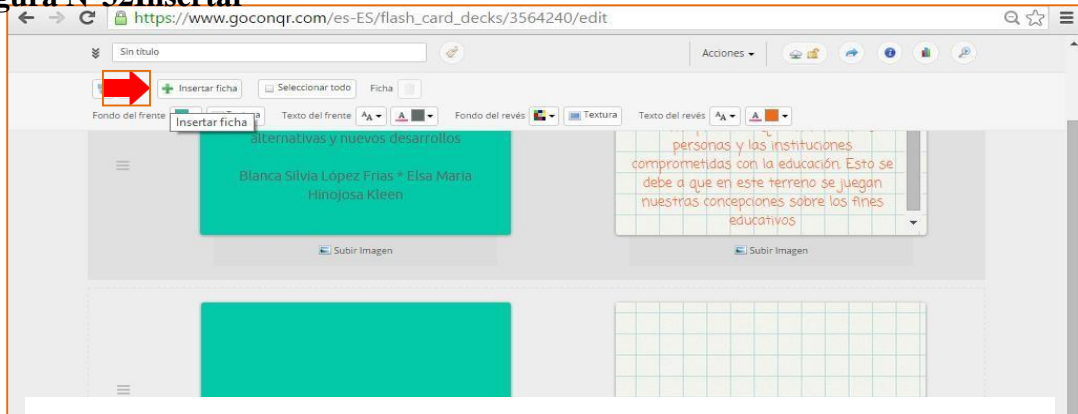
gura N°52Insertar

https://www.goconqr.com/es-ES/flash_card_decks/3564240/edit

Sin titulo

Acciones

Insertar ficha

Seleccionar todo

Ficha

Fondo del frente

Insertar ficha

Texto del frente

Fondo del revés

Textura

Texto del revés

alternativas y nuevos desarrollos

Blanca Silvia López Frias * Elsa Maria Hinojosa Kleen

personas y las instituciones comprometidas con la educación. Esto se debe a que en este terreno se juegan nuestras concepciones sobre los fines educativos

Subir Imagen

Subir Imagen